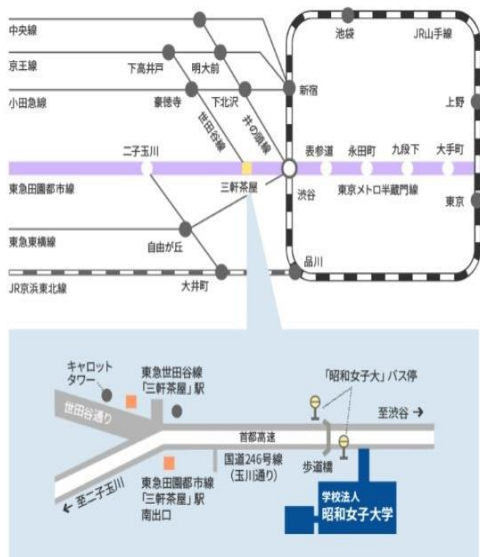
中央線
京王線
小田急線
池袋
JR山手線
下高井戸
明大前
豪徳寺
下北沢
新宿
世田谷線
井の頭線
上野
二子玉川
表参道
永田町
九段下
大手町
東急田園都市線
三軒茶屋
渋谷
東京メトロ半蔵門線
東京
東急東横線
自由が丘
品川
JR京浜東北線
大井町

キャロットタワー
東急世田谷線「三軒茶屋」駅
「昭和女子大」バス停
世田谷通り
至渋谷 →
首都高速
国道246号線（玉川通り）
歩道橋
← 至二子玉川
東急田園都市線「三軒茶屋」駅南出口
学校法人
昭和女子大学